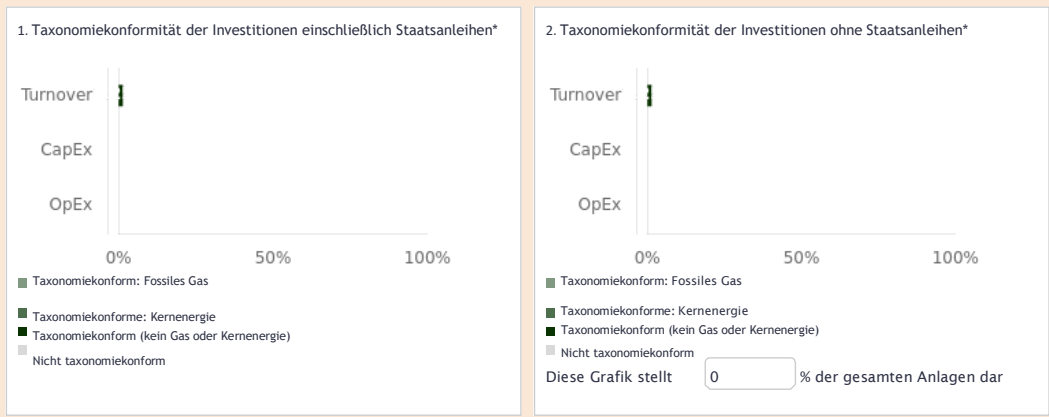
1. Taxonomiekonformität der Investitionen einschließlich Staatsanleihen*

Turnover
CapEx
OpEx
0%
50%
100%

Taxonomiekonform: Fossiles Gas
Taxonomiekonforme: Kernenergie
Taxonomiekonform (kein Gas oder Kernenergie)
Nicht taxonomiekonform

2. Taxonomiekonformität der Investitionen ohne Staatsanleihen*

Turnover
CapEx
OpEx
0%
50%
100%

Taxonomiekonform: Fossiles Gas
Taxonomiekonforme: Kernenergie
Taxonomiekonform (kein Gas oder Kernenergie)
Nicht taxonomiekonform

Diese Grafik stellt 0 % der gesamten Anlagen dar